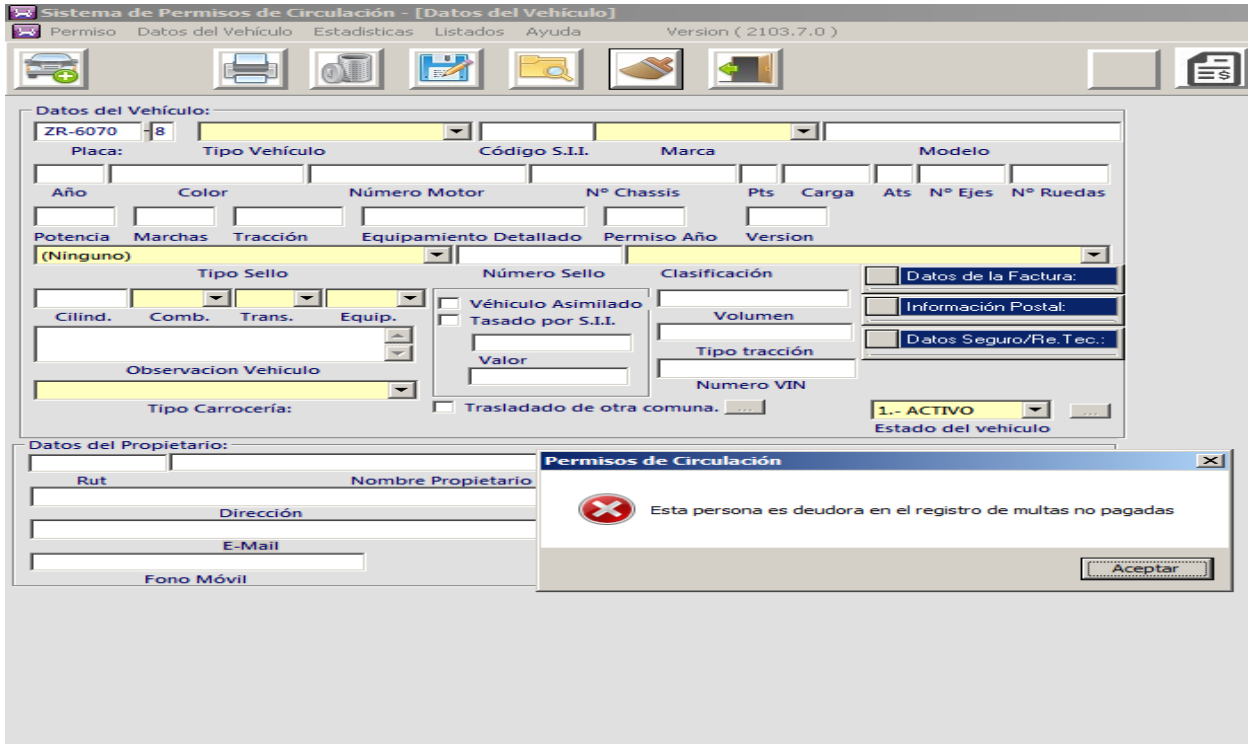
Sistema de Permisos de Circulación - [Datos del Vehículo]
Permiso Datos del Vehículo Estadisticas Listados Ayuda Version ( 2103.7.0 )

Datos del Vehículo:
ZR-6070 - 8
Placa: Tipo Vehículo Código S.I.I. Marca Modelo
Año Color Número Motor Nº Chassis Pts Carga Ats Nº Ejes Nº Ruedas
Potencia Marchas Tracción Equipamiento Detallado Permiso Año Version
(Ninguno)
Tipo Sello Número Sello Clasificación
Datos de la Factura:
Información Postal:
Datos Seguro/Re.Tec.:
Cilind. Comb. Trans. Equip.
Véhiculo Asimilado
Tasado por S.I.I.
Valor
Volumen
Tipo tracción
Numero VIN
Observacion Vehiculo
Tipo Carrocería:
Trasladado de otra comuna. ...
1.- ACTIVO ...
Estado del vehiculo

Datos del Propietario:
Rut Nombre Propietario
Dirección
E-Mail
Fono Móvil

Permisos de Circulación
Esta persona es deudora en el registro de multas no pagadas
Aceptar